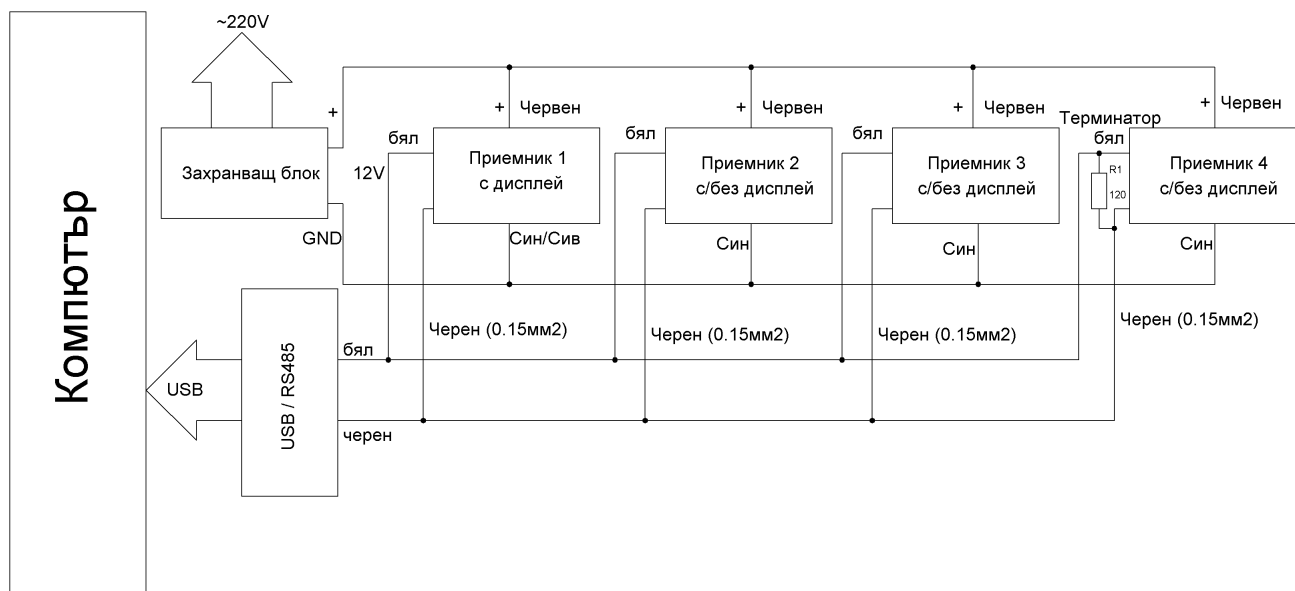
Компютър

~220V

Захранващ блок

+

12V

GND

бял

+ Червен

Приемник 1
с дисплей

Син/Сив

бял

+ Червен

Приемник 2
с/без дисплей

Син

бял

+ Червен

Приемник 3
с/без дисплей

Син

Терминатор

бял

R1
120

+ Червен

Приемник 4
с/без дисплей

Син

USB / RS485

USB

бял

черен

Черен (0.15мм2)

Черен (0.15мм2)

Черен (0.15мм2)

Черен (0.15мм2)